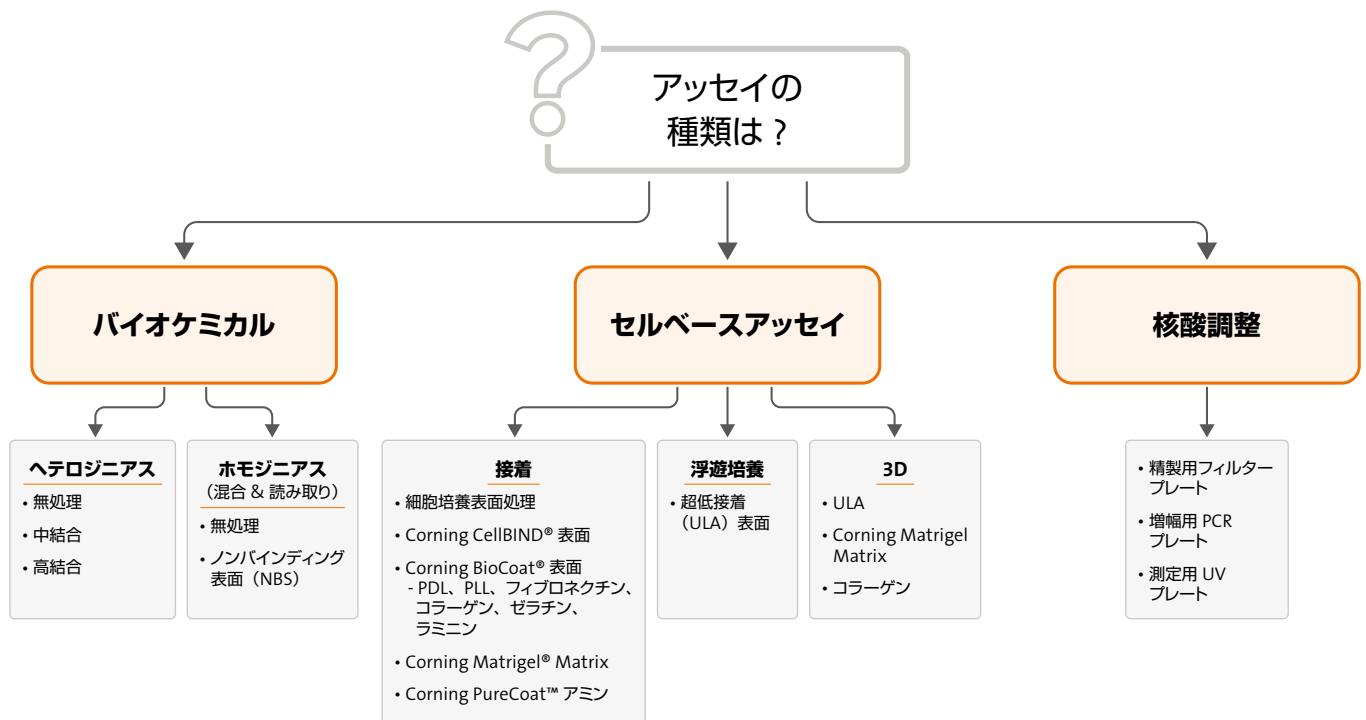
アッセイの
種類は？

バイオケミカル

セルベースアッセイ

核酸調整

ヘテロジニアス
• 無処理
• 中結合
• 高結合

ホモジニアス
（混合 & 読み取り）
• 無処理
• ノンバインディング表面（NBS）

接着
• 細胞培養表面処理
• Corning CellBIND® 表面
• Corning BioCoat® 表面
- PDL、PLL、フィブロネクチン、コラーゲン、ゼラチン、ラミニン
• Corning Matrigel® Matrix
• Corning PureCoat™ アミン

浮遊培養
• 超低接着（ULA）表面

3D
• ULA
• Corning Matrigel Matrix
• コラーゲン

• 精製用フィルタープレート
• 増幅用 PCR プレート
• 測定用 UV プレート